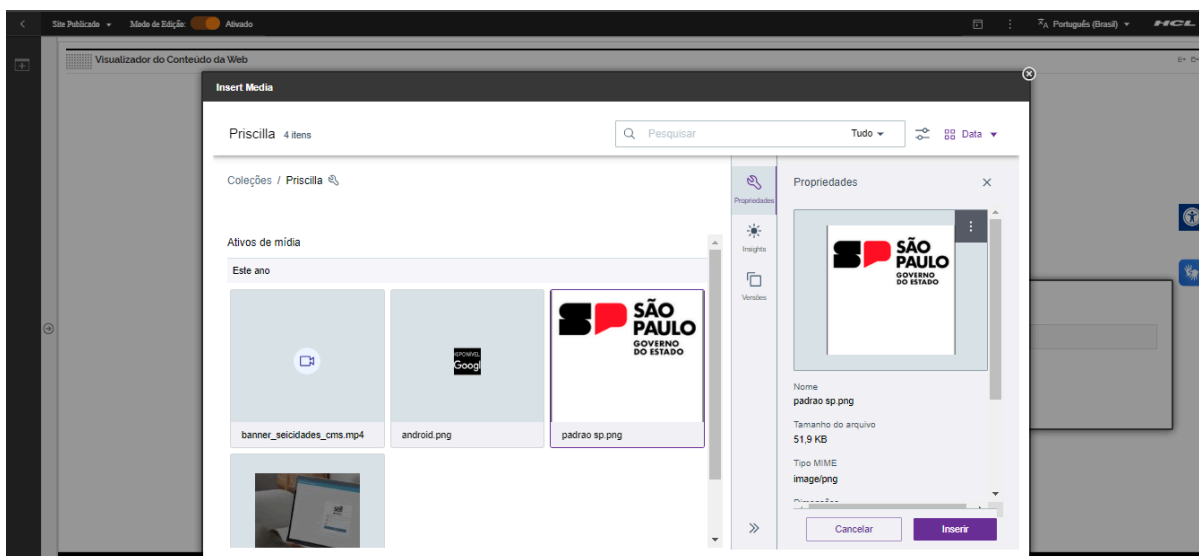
Site Publicado Modo de Edição: Ativado

Português (Brasil) HCL

Visualizador do Conteúdo da Web

Insert Media

Priscilla 4 itens

Pesquisar Tudo Data

Coleções / Priscilla

Ativos de mídia

Este ano

banner_seicidades_cms.mp4

DISPONÍVEL Googl

android.png

SÃO PAULO GOVERNO DO ESTADO

padrao sp.png

Propriedades

Insights

Versões

Propriedades

SÃO PAULO GOVERNO DO ESTADO

Nome
padrao sp.png

Tamanho do arquivo
51,9 KB

Tipo MIME
image/png

Cancelar Inserir